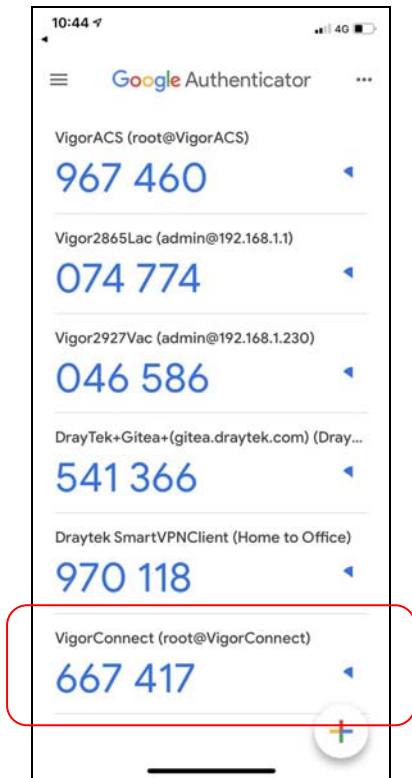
10:44
4G

Google Authenticator

VigorACS (root@VigorACS)
967 460

Vigor2865Lac (admin@192.168.1.1)
074 774

Vigor2927Vac (admin@192.168.1.230)
046 586

DrayTek+Gitea+(gitea.draytek.com) (Dray...
541 366

Draytek SmartVPNClient (Home to Office)
970 118

VigorConnect (root@VigorConnect)
667 417

+